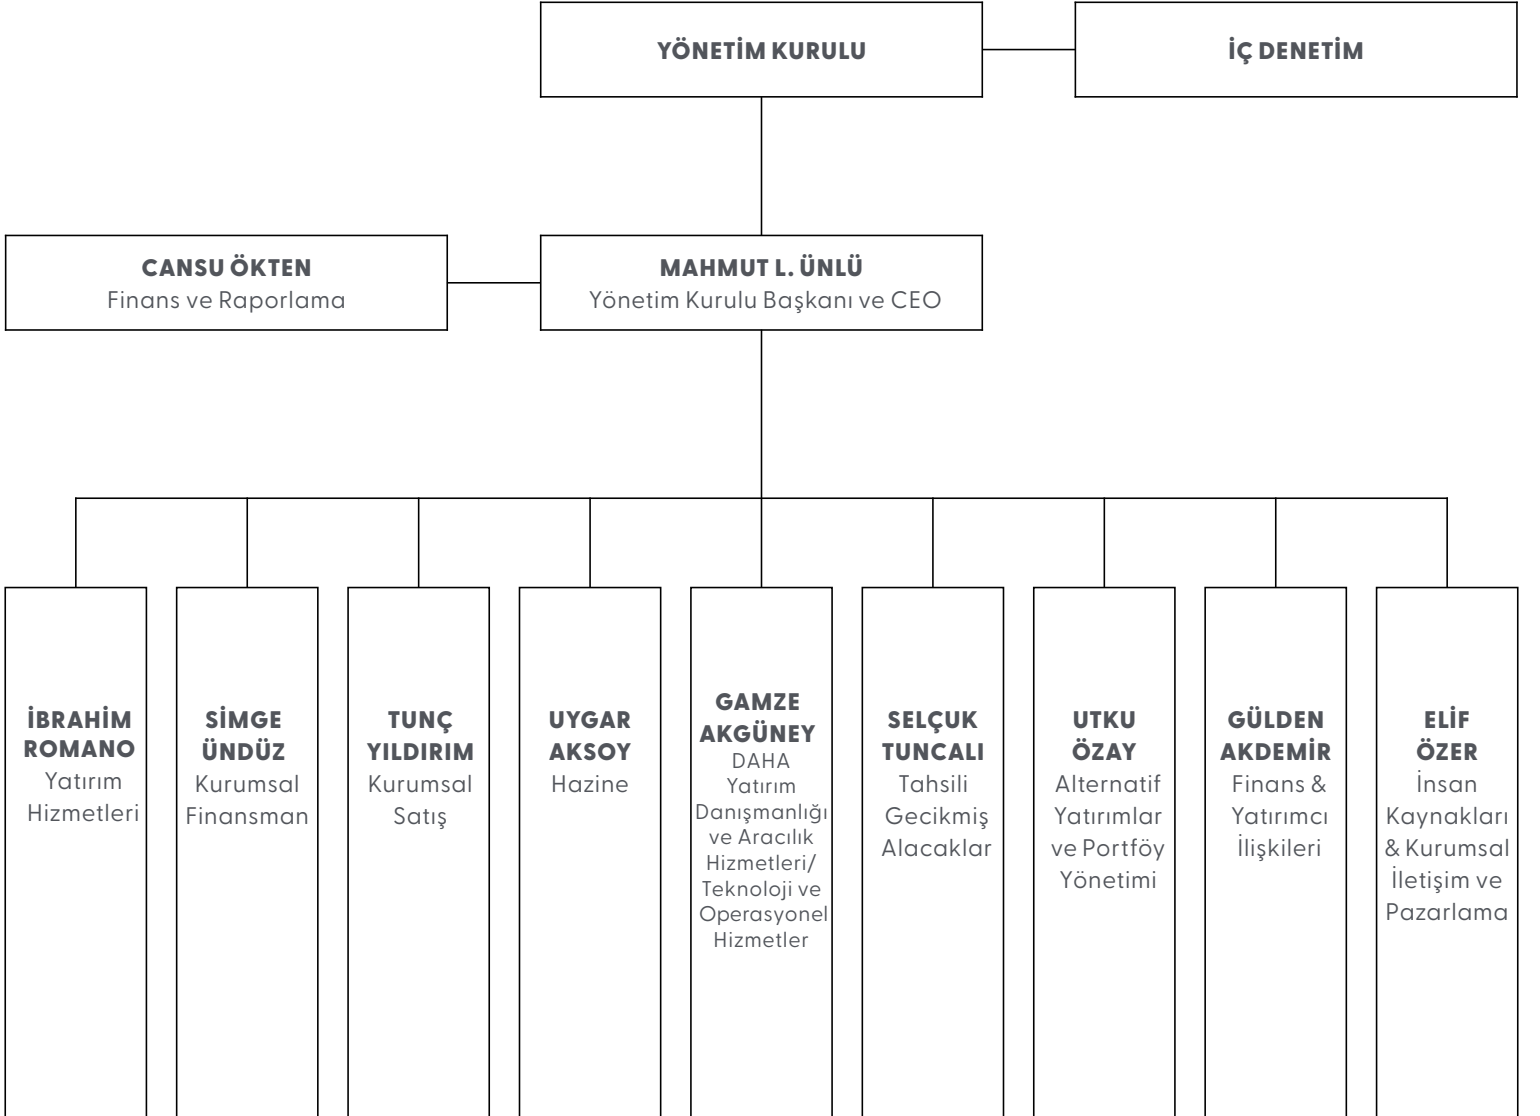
YÖNETİM KURULU

İÇ DENETİM

CANSU ÖKTEN
Finans ve Raporlama

MAHMUT L. ÜNLÜ
Yönetim Kurulu Başkanı ve CEO

İBRAHİM ROMANO
Yatırım Hizmetleri

SİMGE ÜNDÜZ
Kurumsal Finansman

TUNÇ YILDIRIM
Kurumsal Satış

UYGAR AKSOY
Hazine

GAMZE AKGÜNEY
DAHA Yatırım Danışmanlığı ve Aracılık Hizmetleri/ Teknoloji ve Operasyonel Hizmetler

SELÇUK TUNCALI
Tahsili Gecikmiş Alacaklar

UTKU ÖZAY
Alternatif Yatırımlar ve Portföy Yönetimi

GÜLDEN AKDEMİR
Finans & Yatırımcı İlişkileri

ELİF ÖZER
İnsan Kaynakları & Kurumsal İletişim ve Pazarlama